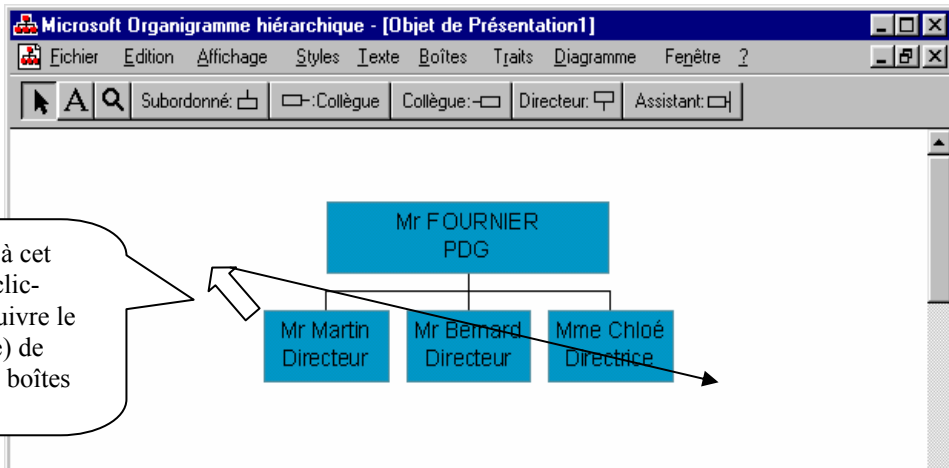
Microsoft Organigramme hiérarchique - [Objet de Présentation1]

Fichier Edition Affichage Styles Texte Boîtes Traits Diagramme Fenêtre ?

Subordonné: :Collègue Collègue: Directeur: Assistant:

à cet
clic-
uivre le
e) de
boîtes

Mr FOURNIER
PDG

Mr Martin
Directeur

Mr Bernard
Directeur

Mme Chloé
Directrice